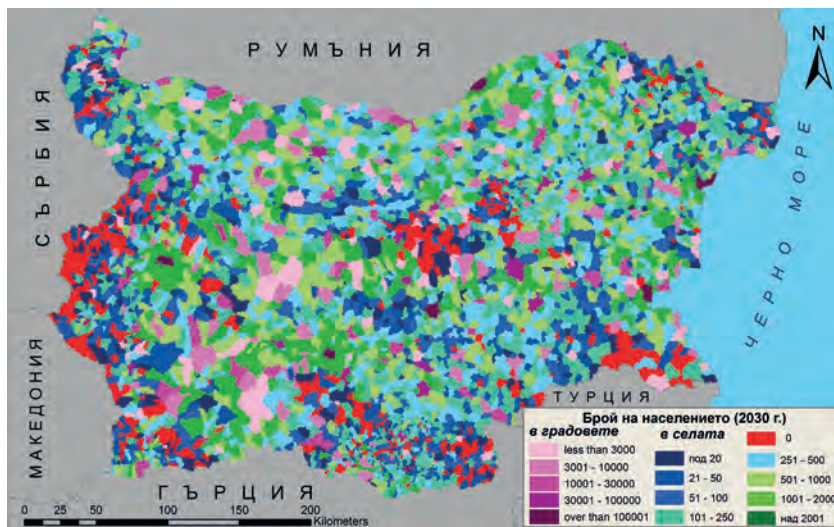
РУМЪНИЯ

СЪРБИЯ

ЧЕРНО МОРЕ

МАКЕДОНИЯ

ТУРЦИЯ

ГЪРЦИЯ

N

Брой на населението (2030 г.)

в градовете
less than 3000
3001 - 10000
10001 - 30000
30001 - 100000
over than 100001

в селата
под 20
21 - 50
51 - 100
101 - 250

0
251 - 500
501 - 1000
1001 - 2000
над 2001

0 25 50 100 150 200 Kilometers